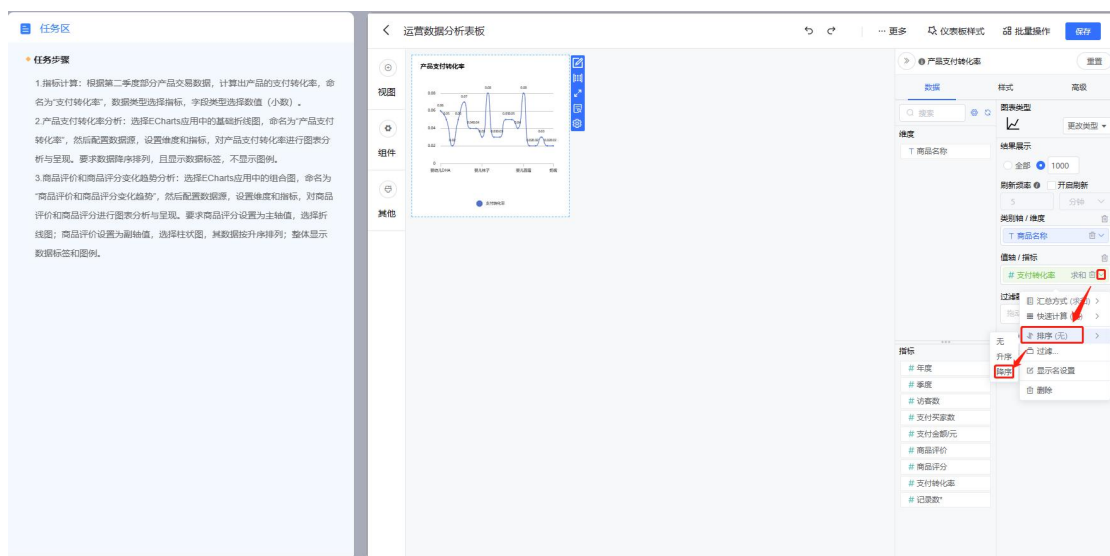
任务区

• 任务步骤

1.指标计算：根据第二季度部分产品交易数据，计算出产品的支付转化率，命名为"支付转化率"，数据类型选择指标，字段类型选择数值（小数）。

2.产品支付转化率分析：选择ECharts应用中的基础折线图，命名为"产品支付转化率"，然后配置数据源，设置维度和指标，对产品支付转化率进行图表分析与呈现。要求数据降序排列，且显示数据标签，不显示图例。

3.商品评价和商品评分变化趋势分析：选择ECharts应用中的组合图，命名为"商品评价和商品评分变化趋势"，然后配置数据源，设置维度和指标，对商品评价和商品评分进行图表分析与呈现。要求商品评分设置为主轴值，选择折线图；商品评价设置为副轴值，选择柱状图，其数据按升序排列；整体显示数据标签和图例。

运营数据分析表板

··· 更多　仪表板样式　批量操作　保存

视图

组件

其他

产品支付转化率

支付转化率

产品支付转化率　重置

数据　样式　高级

搜索

维度

T 商品名称

指标

# 年度

# 季度

# 访客数

# 支付买家数

# 支付金额/元

# 商品评价

# 商品评分

# 支付转化率

# 记录数*

图表类型

更改类型

结果展示

全部　1000

刷新频率　开启刷新

5　分钟

类别轴 / 维度

T 商品名称

值轴 / 指标

# 支付转化率　求和

过滤

汇总方式 (求和)

快速计算

排序 (无)

过滤...

显示名设置

删除

无

升序

降序